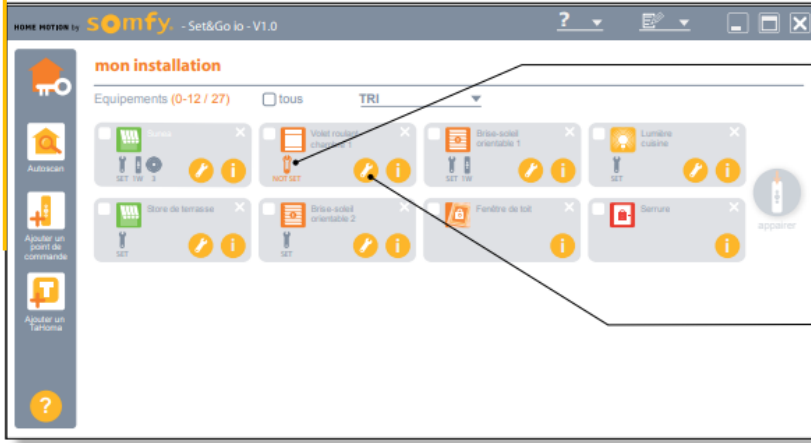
HOME MOTION by somfy. - Set&Go io - V1.0

?

mon installation

Equipements (0-12 / 27)

tous

TRI

Autoscan

Ajouter un point de commande

Ajouter un TaHoma

?

Store

SET 1W 3

Volet roulant chambre 1

NOT SET

Brise-soleil orientable 1

SET 1W

Lumière cuisine

SET

Store de terrasse

SET

Brise-soleil orientable 2

SET

Fenêtre de toit

Serrure

appairer